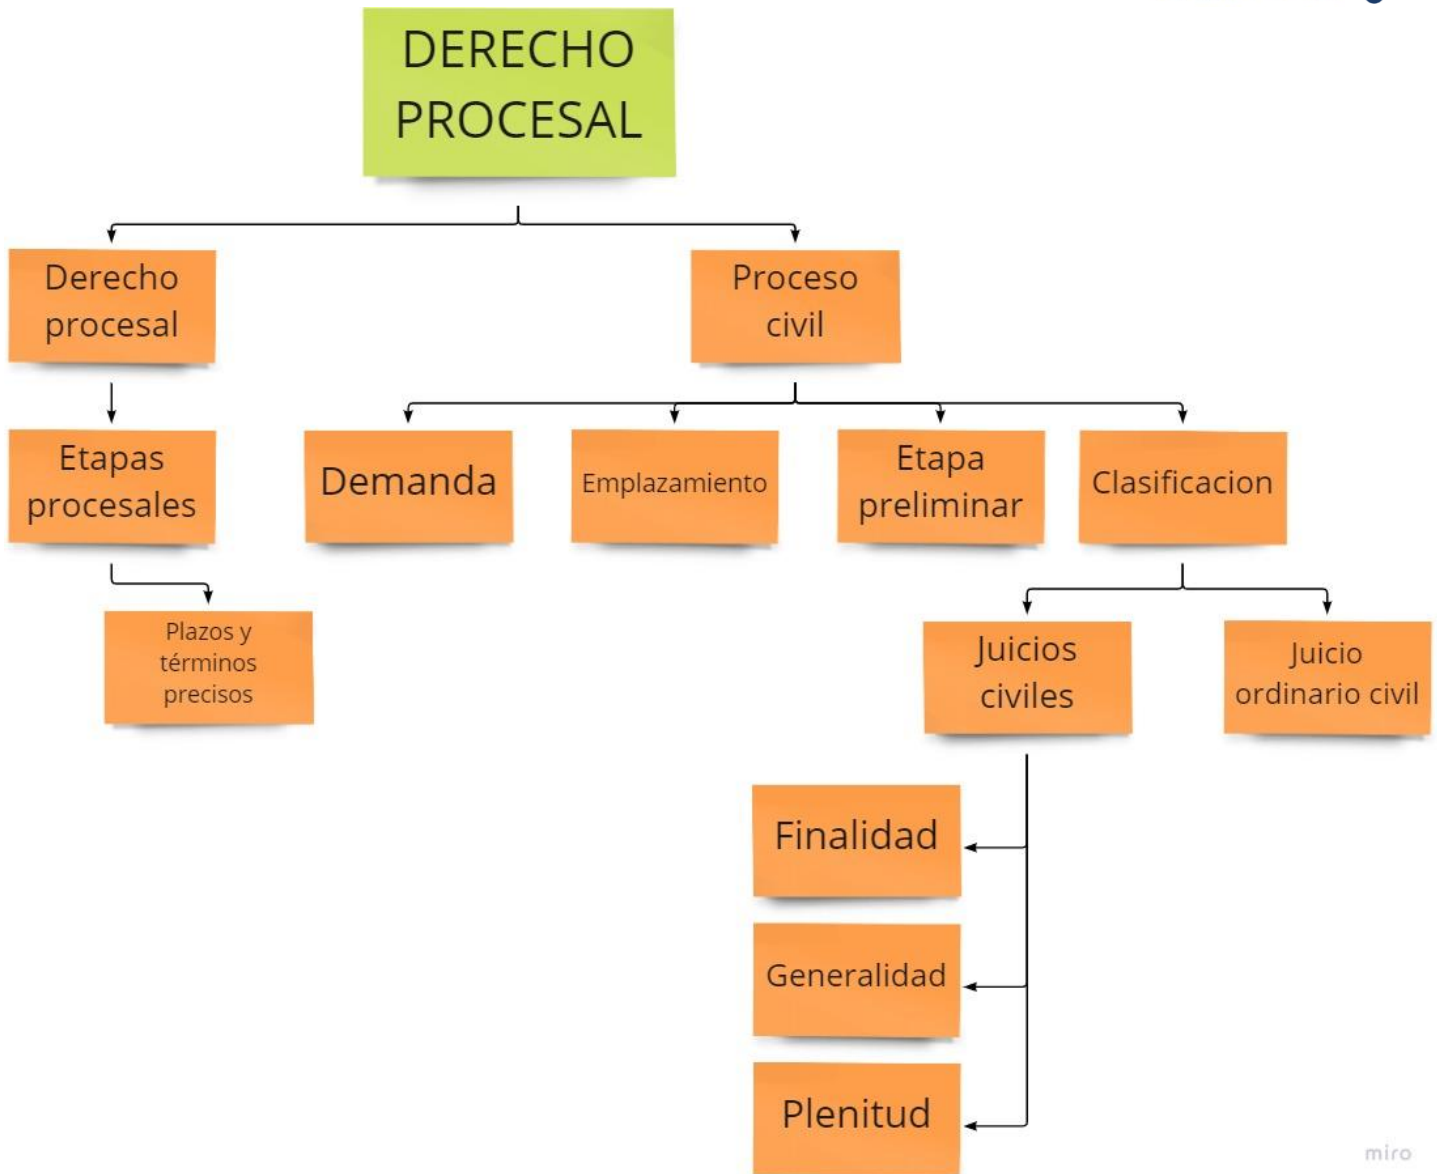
DERECHO PROCESAL

Derecho procesal

Proceso civil

Etapas procesales

Demanda

Emplazamiento

Etapa preliminar

Clasificacion

Plazos y términos precisos

Juicios civiles

Juicio ordinario civil

Finalidad

Generalidad

Plenitud

miro